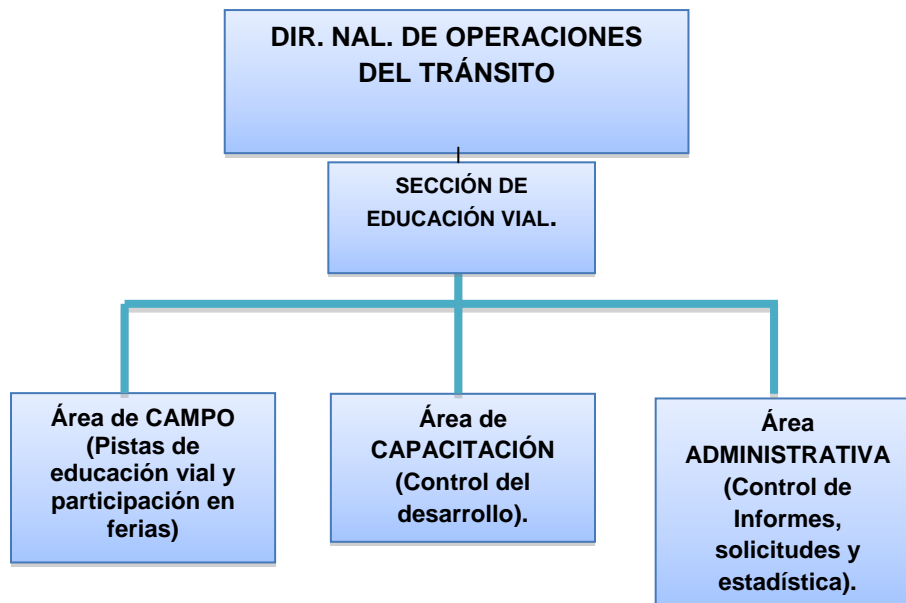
DIR. NAL. DE OPERACIONES DEL TRÁNSITO

SECCIÓN DE EDUCACIÓN VIAL.

Área de CAMPO (Pistas de educación vial y participación en ferias)

Área de CAPACITACIÓN (Control del desarrollo).

Área ADMINISTRATIVA (Control de Informes, solicitudes y estadística).